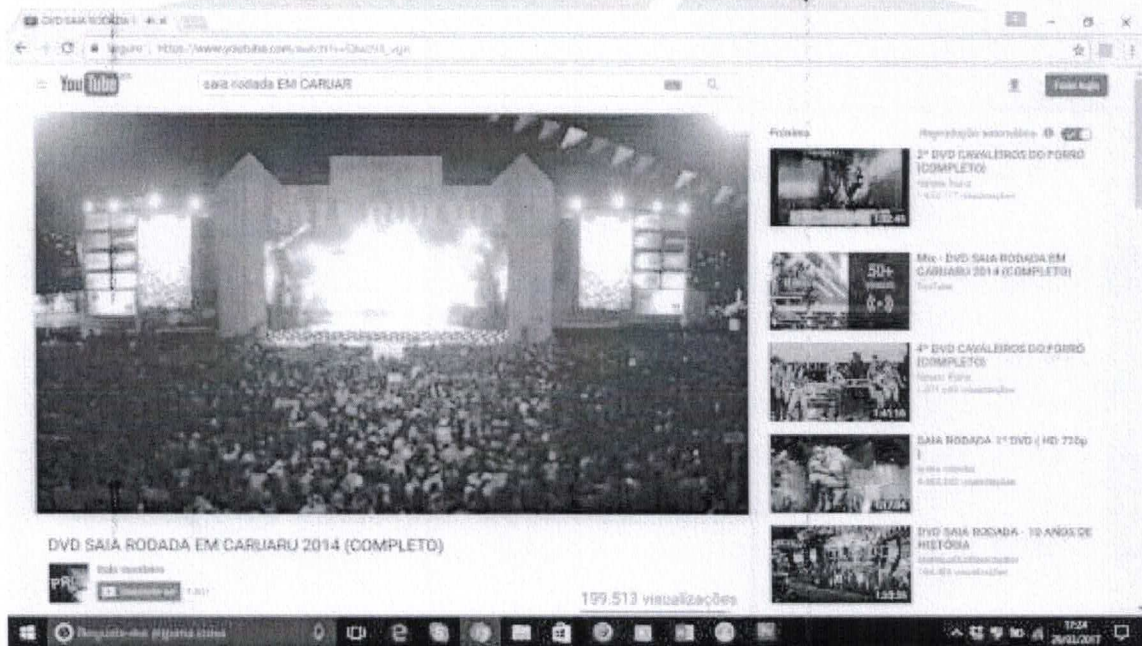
DVD SAIA RODADA | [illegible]

Seguro | https://www.youtube.com/watch?v=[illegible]

YouTube

saia rodada EM CARUAR

Fazer login

Próximo

Reprodução automática

2º DVD CAVALEIROS DO FORRO (COMPLETO)
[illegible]
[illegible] visualizações
1:32:45

Mix - DVD SAIA RODADA EM CARUARU 2014 (COMPLETO)
YouTube
50+

4º DVD CAVALEIROS DO FORRO (COMPLETO)
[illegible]
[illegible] visualizações
1:41:16

SAIA RODADA 1º DVD ( HD 720p )
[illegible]
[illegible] visualizações
1:17:04

DVD SAIA RODADA - 10 ANOS DE HISTÓRIA
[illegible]
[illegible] visualizações
1:53:56

DVD SAIA RODADA EM CARUARU 2014 (COMPLETO)

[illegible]

Inscrever-se

199.513 visualizações

Pesquisar na Web e no Windows

17:24
26/01/2017